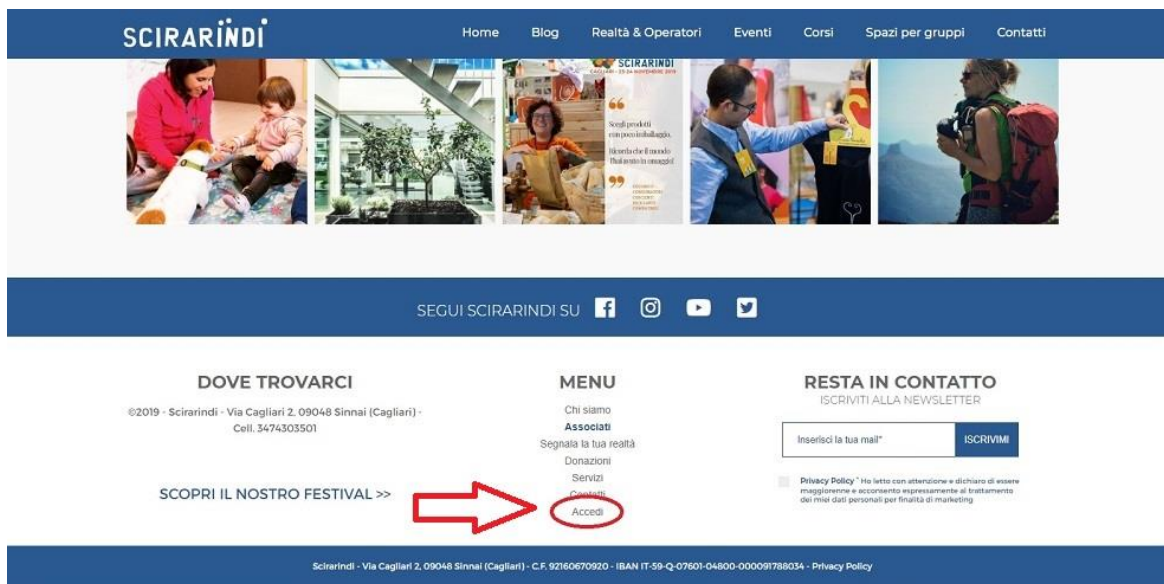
SCIRARINDI

Home Blog Realtà & Operatori Eventi Corsi Spazi per gruppi Contatti

SCIRARINDI
CAGLIARI - 23-24 NOVEMBRE 2019

Scegli prodotti con poco imballaggio. Ricorda che il mondo l'hai avuto in omaggio!

SEGUI SCIRARINDI SU

DOVE TROVARCI

©2019 - Scirarindi - Via Cagliari 2, 09048 Sinnai (Cagliari) - Cell. 3474303501

SCOPRI IL NOSTRO FESTIVAL >>

MENU

Chi siamo
Associati
Segnala la tua realtà
Donazioni
Servizi
Contatti
Accedi

RESTA IN CONTATTO
ISCRIVITI ALLA NEWSLETTER

Inserisci la tua mail*

ISCRIVIMI

Privacy Policy * Ho letto con attenzione e dichiaro di essere maggiorenne e acconsento espressamente al trattamento dei miei dati personali per finalità di marketing

Scirarindi - Via Cagliari 2, 09048 Sinnai (Cagliari) - C.F. 92160670920 - IBAN IT-59-Q-07601-04800-000091788034 - Privacy Policy